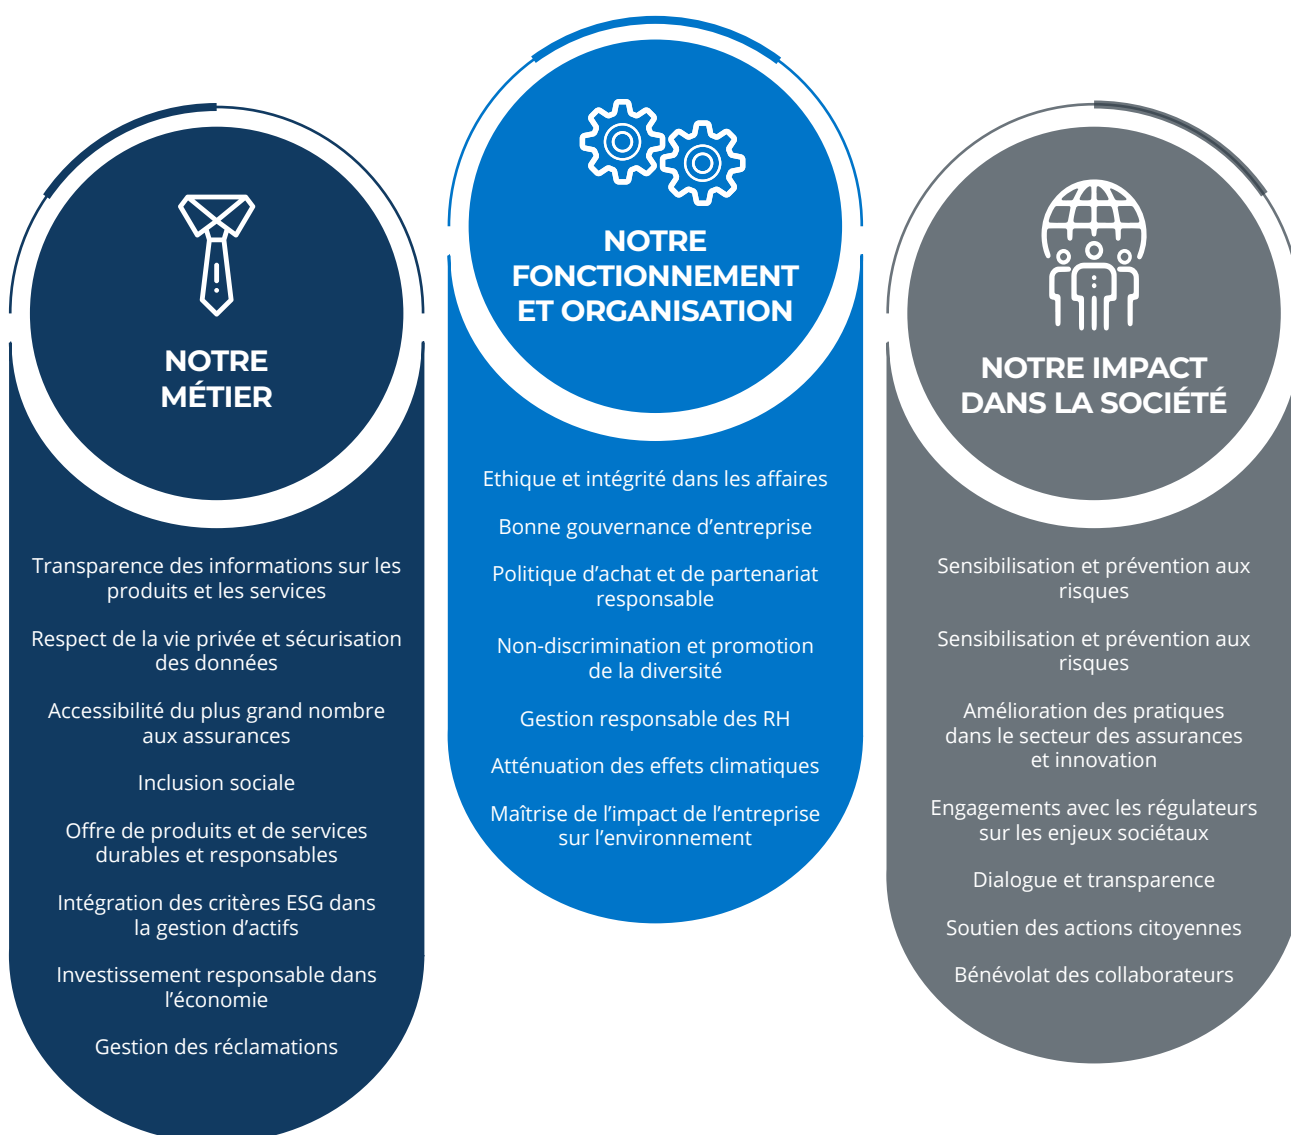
NOTRE MÉTIER

Transparence des informations sur les produits et les services

Respect de la vie privée et sécurisation des données

Accessibilité du plus grand nombre aux assurances

Inclusion sociale

Offre de produits et de services durables et responsables

Intégration des critères ESG dans la gestion d’actifs

Investissement responsable dans l’économie

Gestion des réclamations

NOTRE FONCTIONNEMENT ET ORGANISATION

Ethique et intégrité dans les affaires

Bonne gouvernance d’entreprise

Politique d’achat et de partenariat responsable

Non-discrimination et promotion de la diversité

Gestion responsable des RH

Atténuation des effets climatiques

Maîtrise de l’impact de l’entreprise sur l’environnement

NOTRE IMPACT DANS LA SOCIÉTÉ

Sensibilisation et prévention aux risques

Sensibilisation et prévention aux risques

Amélioration des pratiques dans le secteur des assurances et innovation

Engagements avec les régulateurs sur les enjeux sociétaux

Dialogue et transparence

Soutien des actions citoyennes

Bénévolat des collaborateurs